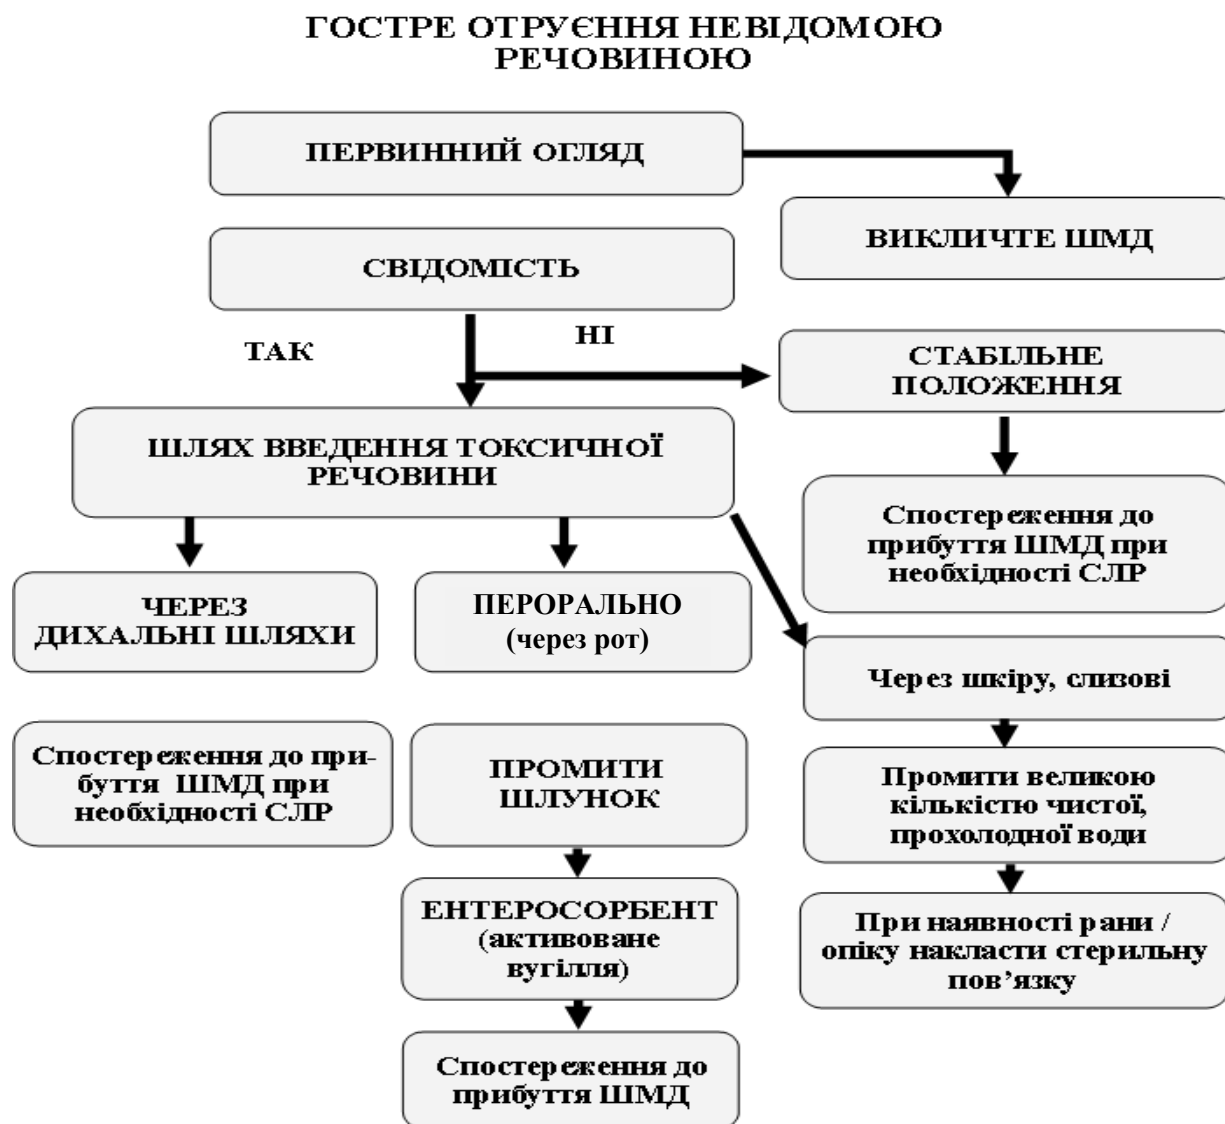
ГОСТРЕ ОТРУЄННЯ НЕВІДОМОЮ РЕЧОВИНОЮ

ПЕРВИННИЙ ОГЛЯД

ВИКЛИЧТЕ ШМД

СВІДОМІСТЬ

ТАК

НІ

СТАБІЛЬНЕ ПОЛОЖЕННЯ

ШЛЯХ ВВЕДЕННЯ ТОКСИЧНОЇ РЕЧОВИНИ

Спостереження до прибуття ШМД при необхідності СЛР

ЧЕРЕЗ ДИХАЛЬНІ ШЛЯХИ

ПЕРОРАЛЬНО (через рот)

Через шкіру, слизові

Спостереження до прибуття ШМД при необхідності СЛР

ПРОМИТИ ШЛУНОК

Промити великою кількістю чистої, прохолодної води

ЕНТЕРОСОРБЕНТ (активоване вугілля)

При наявності рани / опіку накласти стерильну пов'язку

Спостереження до прибуття ШМД